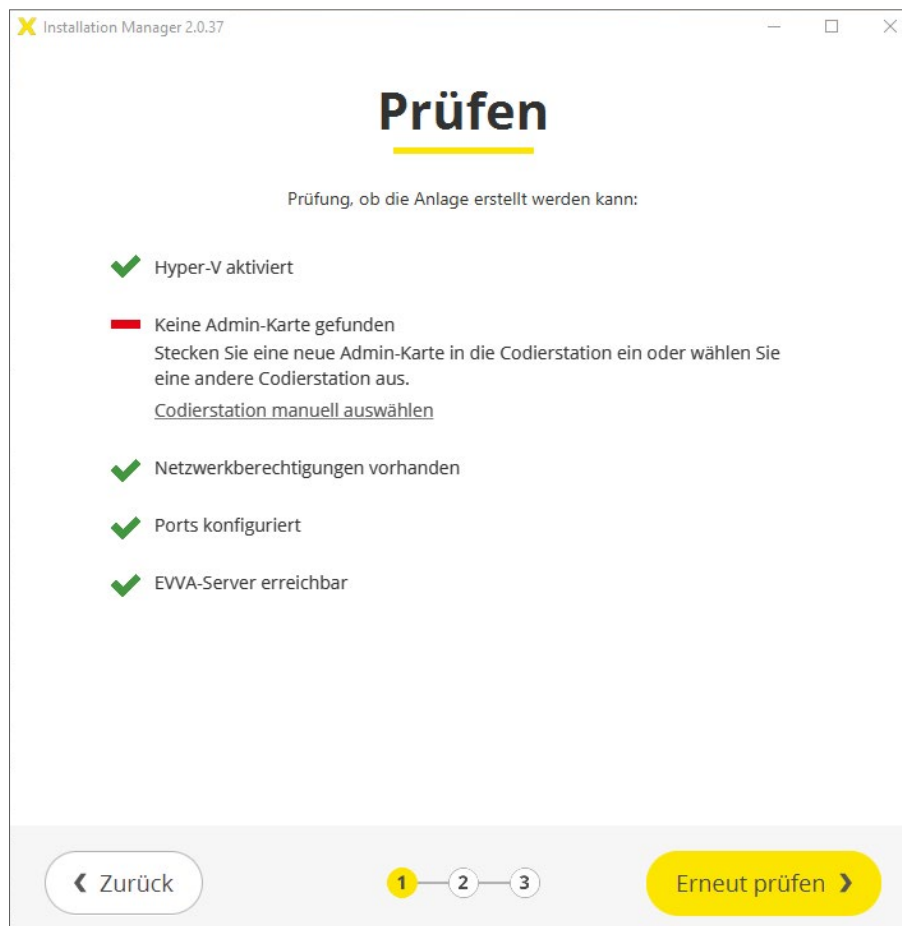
Installation Manager 2.0.37

Prüfen

Prüfung, ob die Anlage erstellt werden kann:

Hyper-V aktiviert

Keine Admin-Karte gefunden
Stecken Sie eine neue Admin-Karte in die Codierstation ein oder wählen Sie eine andere Codierstation aus.
Codierstation manuell auswählen

Netzwerkberechtigungen vorhanden

Ports konfiguriert

EVVA-Server erreichbar

❮ Zurück

1 2 3

Erneut prüfen ❯